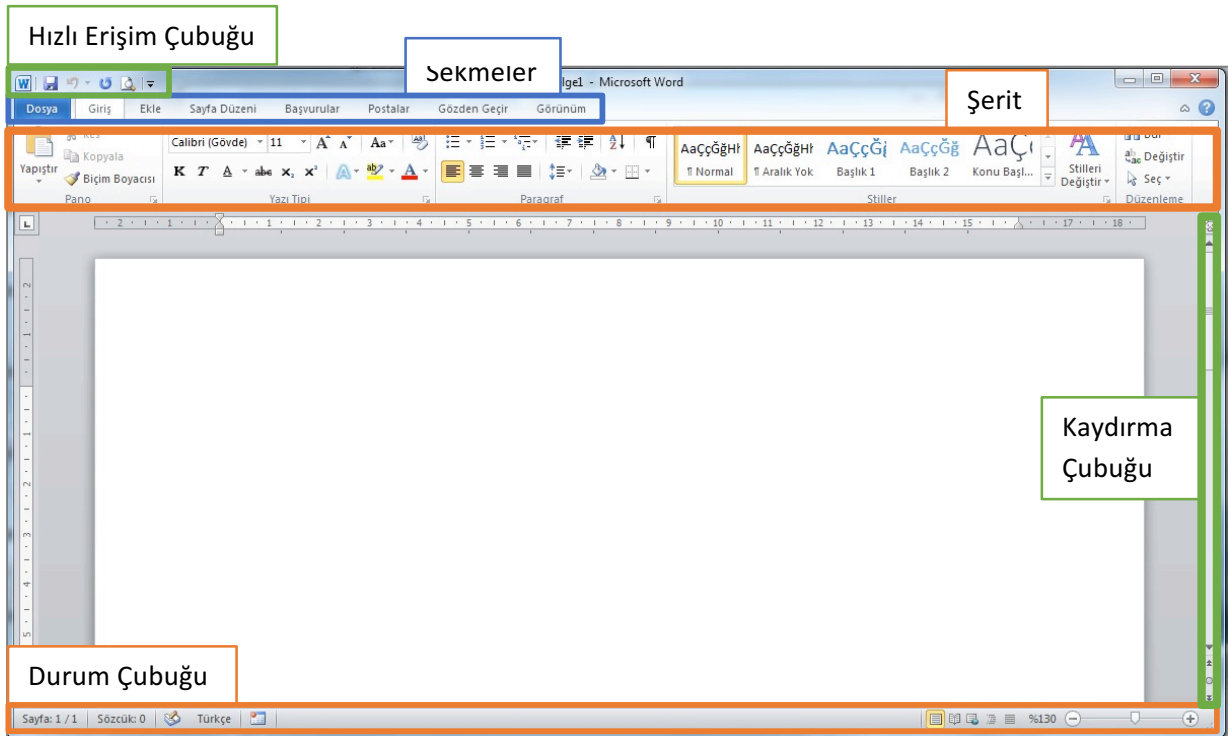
Hızlı Erişim Çubuğu

Sekmeler

Belge1 - Microsoft Word

Şerit

Dosya | Giriş | Ekle | Sayfa Düzeni | Başvurular | Postalar | Gözden Geçir | Görünüm

Kes
Kopyala
Yapıştır
Biçim Boyacısı
Pano

Calibri (Gövde) 11
K T A abe $x_2$ $x^2$
Yazı Tipi

Paragraf

AaÇçĞğHı
¶ Normal
AaÇçĞğHı
¶ Aralık Yok
AaÇçĞį
Başlık 1
AaÇçĞğ
Başlık 2
AaÇ
Konu Başl...
Stilleri Değiştir
Stiller

Bul
Değiştir
Seç
Düzenleme

Kaydırma Çubuğu

Durum Çubuğu

Sayfa: 1 / 1 | Sözcük: 0 | Türkçe | %130